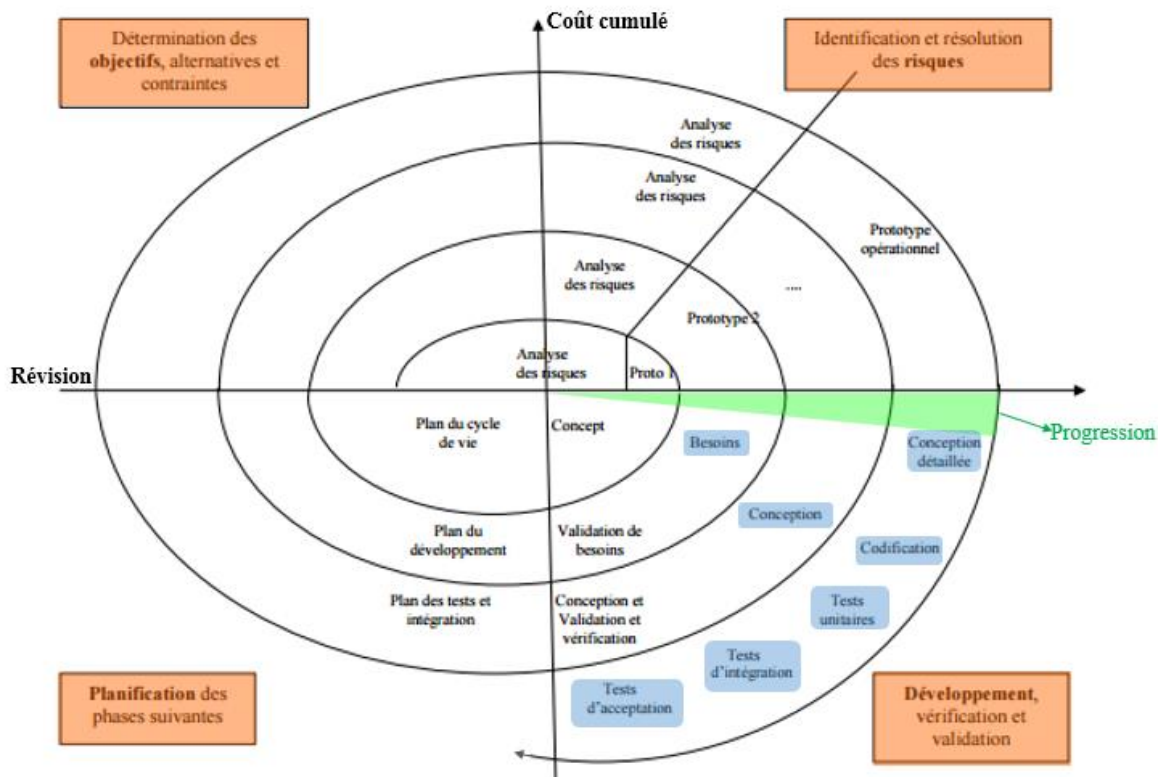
Coût cumulé

Détermination des objectifs, alternatives et contraintes

Identification et résolution des risques

Analyse des risques

Analyse des risques

Prototype opérationnel

Analyse des risques

....

Prototype 2

Analyse des risques

Proto 1

Révision

Progression

Plan du cycle de vie

Concept

Besoins

Conception détaillée

Conception

Plan du développement

Validation de besoins

Codification

Plan des tests et intégration

Conception et Validation et vérification

Tests unitaires

Tests d'intégration

Tests d'acceptation

Planification des phases suivantes

Développement, vérification et validation